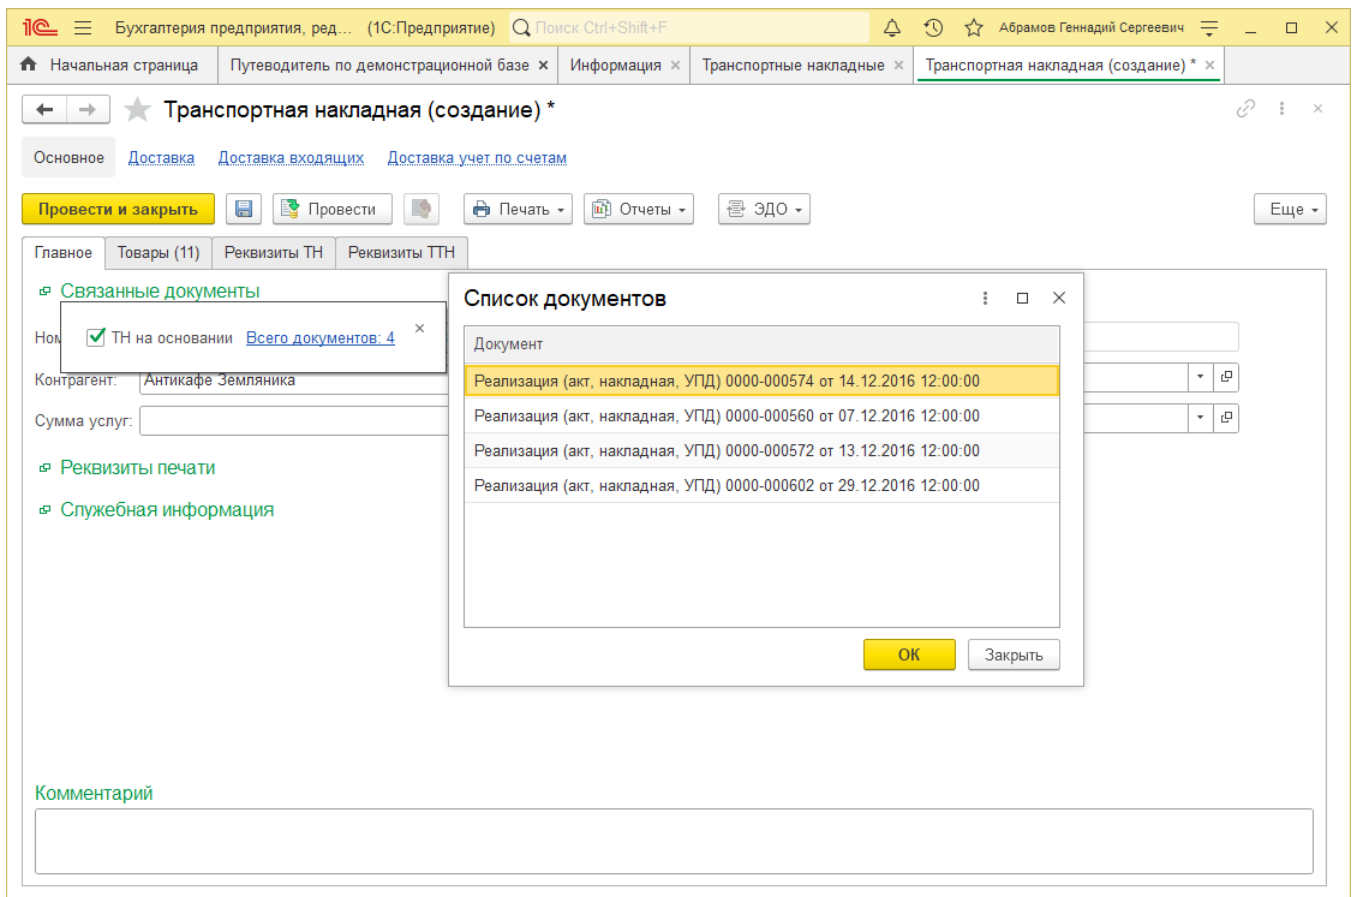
1С Бухгалтерия предприятия, ред... (1С:Предприятие) Поиск Ctrl+Shift+F Абрамов Геннадий Сергеевич

Начальная страница | Путеводитель по демонстрационной базе × | Информация × | Транспортные накладные × | Транспортная накладная (создание) * ×

Транспортная накладная (создание) *

Основное Доставка Доставка входящих Доставка учет по счетам

Провести и закрыть | Провести | Печать | Отчеты | ЭДО | Еще

Главное | Товары (11) | Реквизиты ТН | Реквизиты ТТН

Связанные документы

Ном

ТН на основании Всего документов: 4 ×

Контрагент: Антикафе Земляника

Сумма услуг:

Реквизиты печати

Служебная информация

Список документов

| Документ |
|---|
| Реализация (акт, накладная, УПД) 0000-000574 от 14.12.2016 12:00:00 |
| Реализация (акт, накладная, УПД) 0000-000560 от 07.12.2016 12:00:00 |
| Реализация (акт, накладная, УПД) 0000-000572 от 13.12.2016 12:00:00 |
| Реализация (акт, накладная, УПД) 0000-000602 от 29.12.2016 12:00:00 |

ОК Закрыть

Комментарий